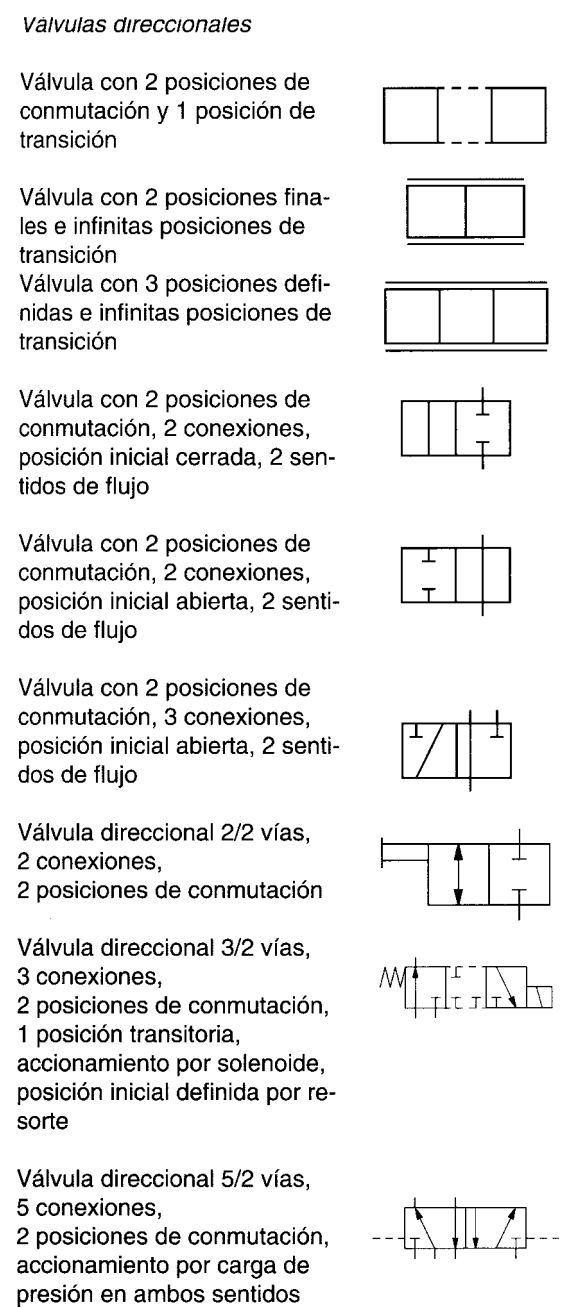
Válvulas direccionales

Válvula con 2 posiciones de conmutación y 1 posición de transición

Válvula con 2 posiciones finales e infinitas posiciones de transición
Válvula con 3 posiciones definidas e infinitas posiciones de transición

Válvula con 2 posiciones de conmutación, 2 conexiones, posición inicial cerrada, 2 sentidos de flujo

Válvula con 2 posiciones de conmutación, 2 conexiones, posición inicial abierta, 2 sentidos de flujo

Válvula con 2 posiciones de conmutación, 3 conexiones, posición inicial abierta, 2 sentidos de flujo

Válvula direccional 2/2 vías, 2 conexiones, 2 posiciones de conmutación

Válvula direccional 3/2 vías, 3 conexiones, 2 posiciones de conmutación, 1 posición transitoria, accionamiento por solenoide, posición inicial definida por resorte

Válvula direccional 5/2 vías, 5 conexiones, 2 posiciones de conmutación, accionamiento por carga de presión en ambos sentidos